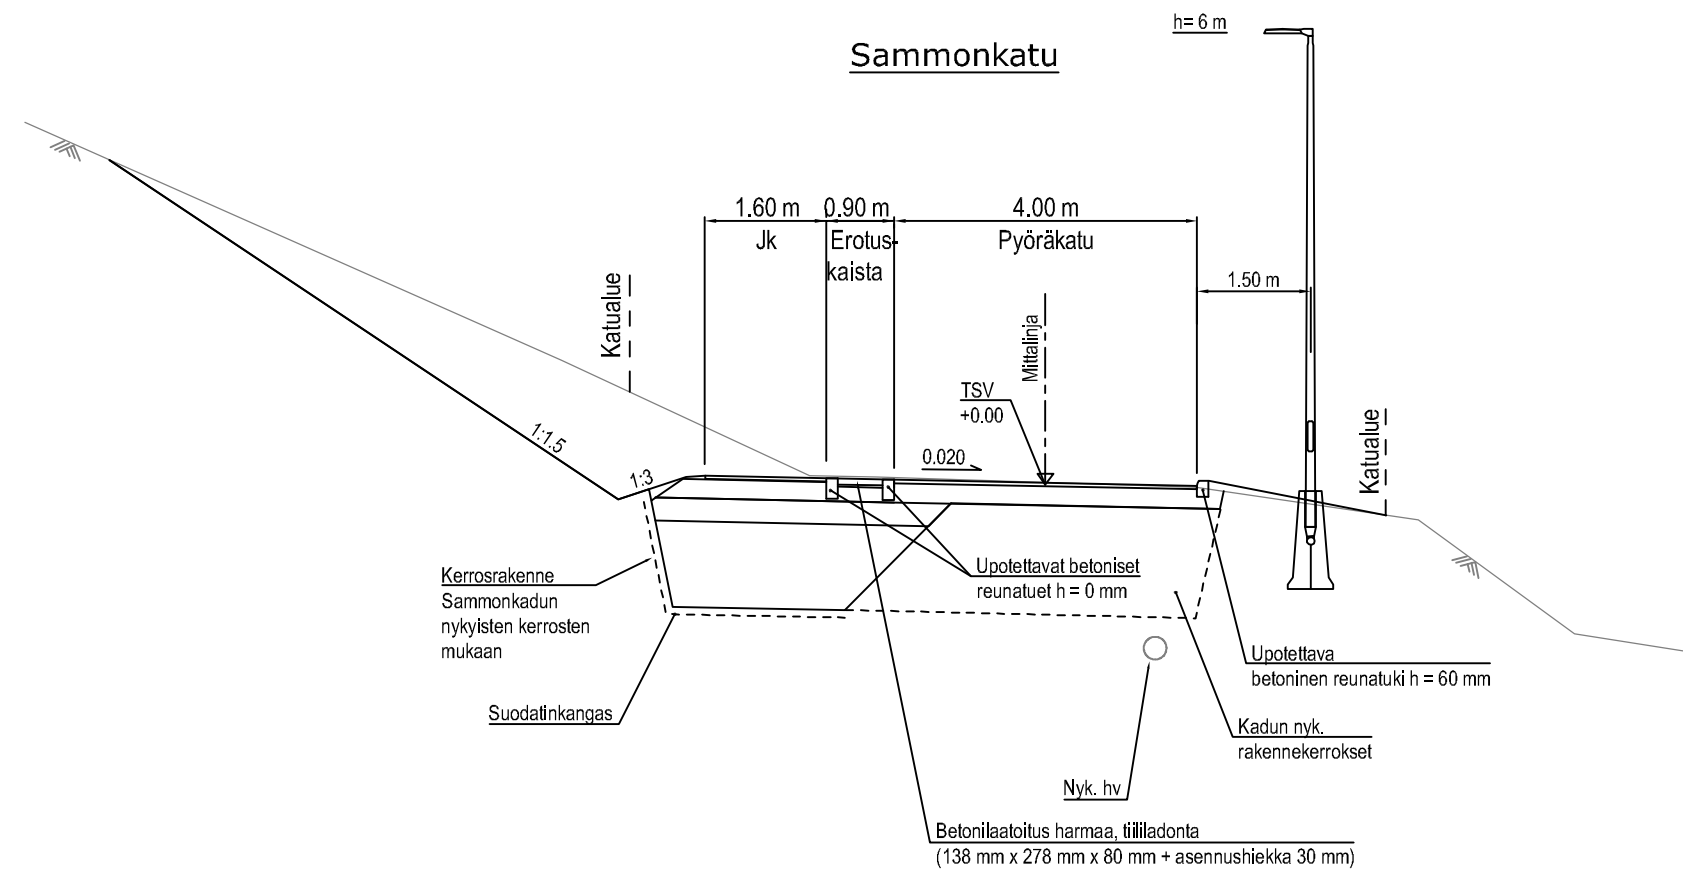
h= 6 m

Sammonkatu

1.60 m
0.90 m
4.00 m

Jk
Erotuskaista
Pyöräkatu

1.50 m

Katualue

Mittalinja

TSV
+0.00

1:1.5

0.020

1:3

Katualue

Kerrosrakenne
Sammonkadun nykyisten kerrosten mukaan

Upotettavat betoniset reunatuet h = 0 mm

Upotettava betoninen reunatuki h = 60 mm

Suodatinkangas

Kadun nyk. rakennekerrokset

Nyk. hv

Betonilaatoitus harmaa, tiililadonta
(138 mm x 278 mm x 80 mm + asennushiekka 30 mm)